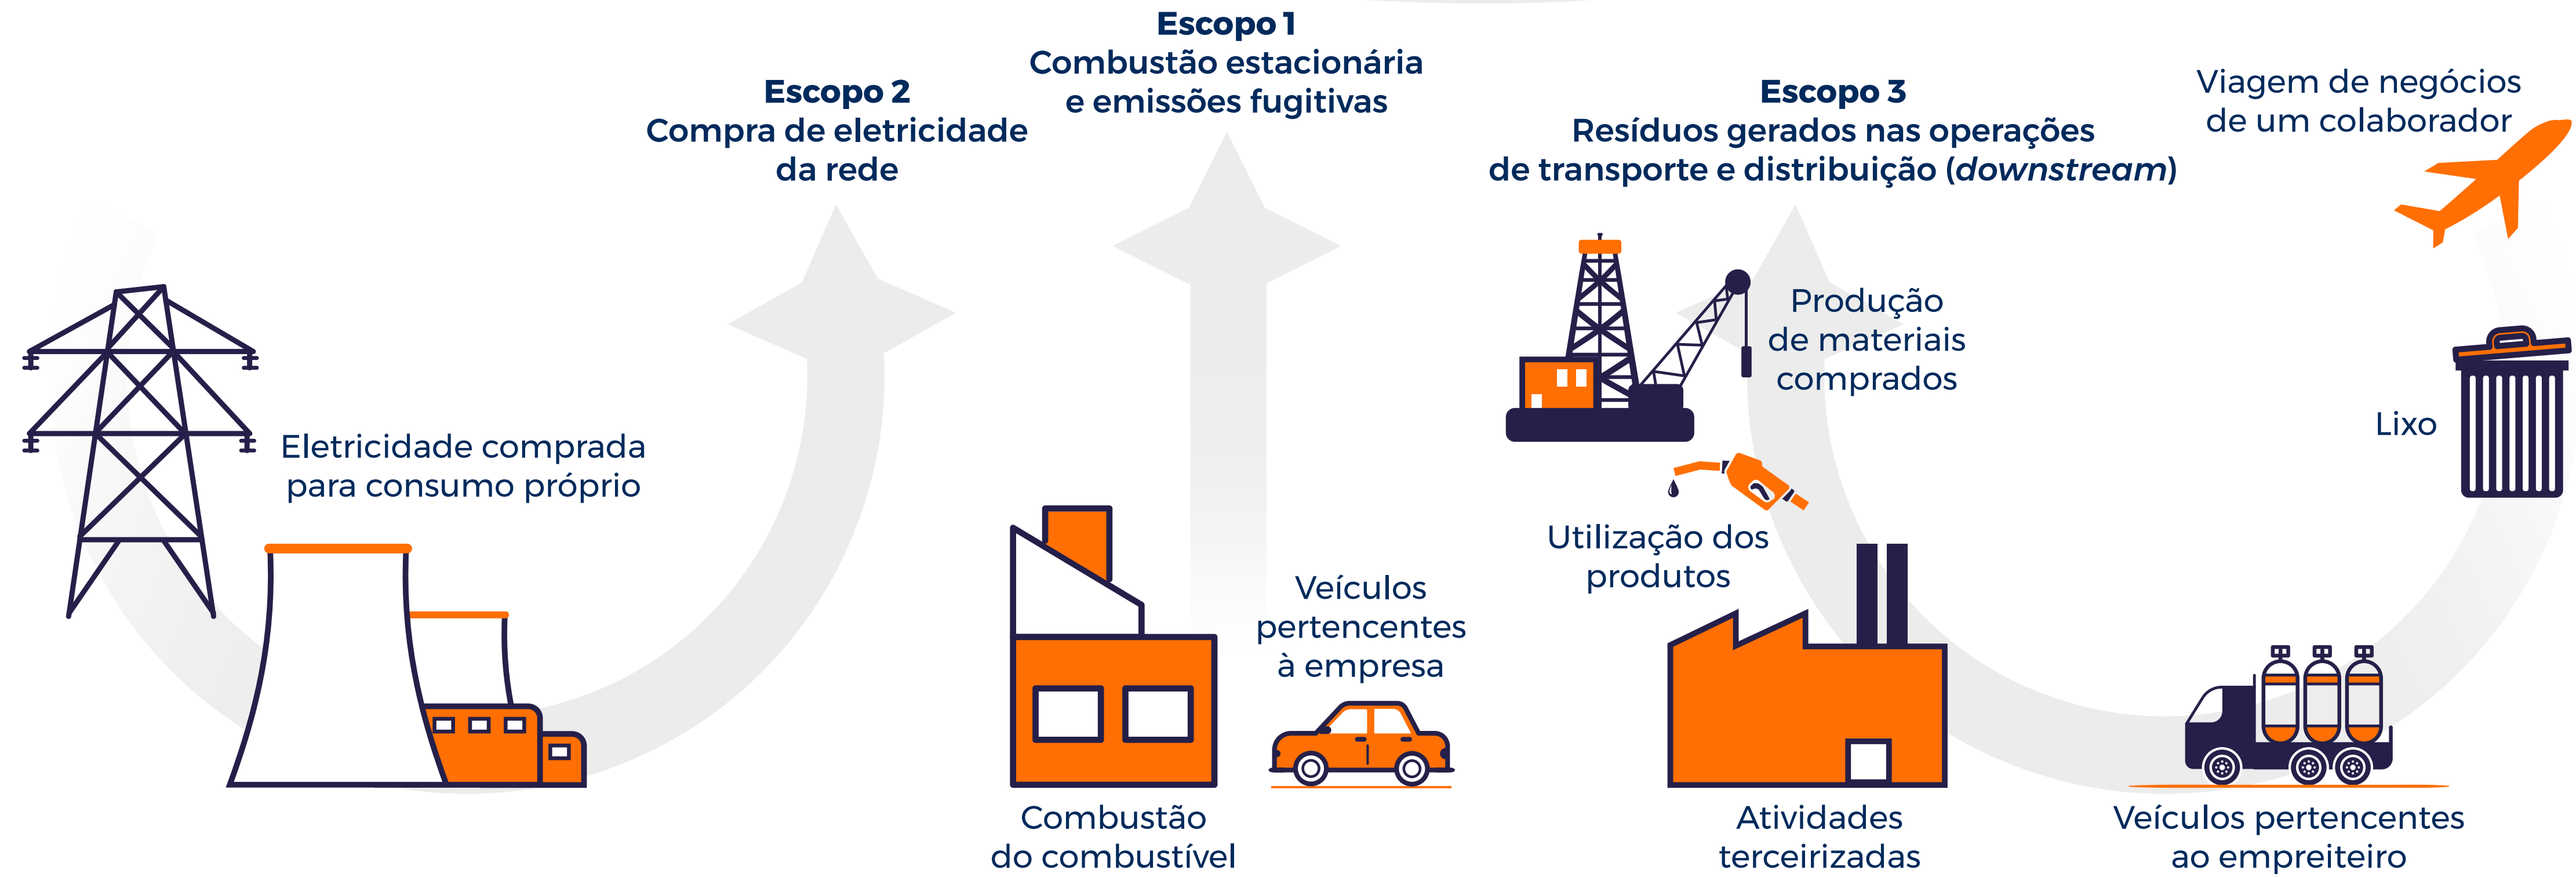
Escopo 1
Combustão estacionária e emissões fugitivas

Escopo 2
Compra de eletricidade da rede

Escopo 3
Resíduos gerados nas operações de transporte e distribuição (*downstream*)

Viagem de negócios de um colaborador

Eletricidade comprada para consumo próprio

Produção de materiais comprados

Lixo

Utilização dos produtos

Veículos pertencentes à empresa

Combustão do combustível

Atividades terceirizadas

Veículos pertencentes ao empreiteiro